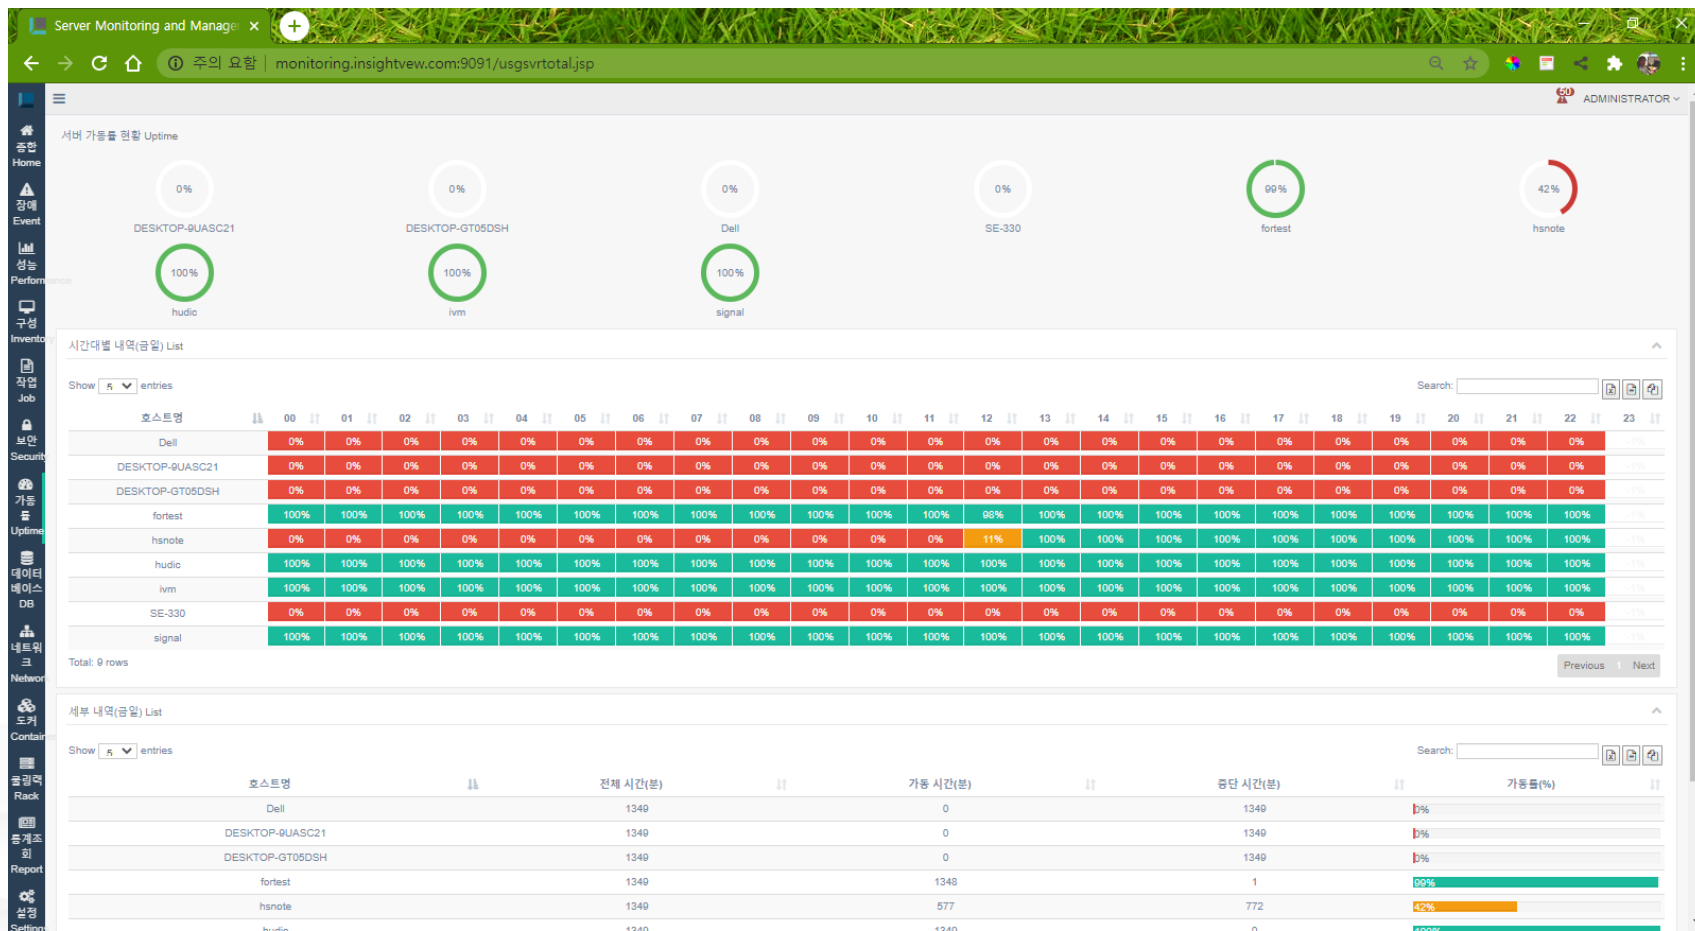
Server Monitoring and Manage ×
주의 요함 | monitoring.insightvew.com:9091/usgsvrtotal.jsp

종합 Home
장애 Event
성능 Performance
구성 Inventory
작업 Job
보안 Security
가동률 Uptime
데이터베이스 DB
네트워크 Network
도커 Container
랙 Rack
통계조회 Report
설정 Setting

ADMINISTRATOR

서버 가동률 현황 Uptime

0% DESKTOP-9UASC21
0% DESKTOP-GT05DSH
0% Dell
0% SE-330
99% fortest
42% hsnote
100% hudic
100% ivm
100% signal

시간대별 내역(금일) List

Show 5 entries
Search:

| 호스트명 | 00 | 01 | 02 | 03 | 04 | 05 | 06 | 07 | 08 | 09 | 10 | 11 | 12 | 13 | 14 | 15 | 16 | 17 | 18 | 19 | 20 | 21 | 22 | 23 |
|---|---|---|---|---|---|---|---|---|---|---|---|---|---|---|---|---|---|---|---|---|---|---|---|---|
| Dell | 0% | 0% | 0% | 0% | 0% | 0% | 0% | 0% | 0% | 0% | 0% | 0% | 0% | 0% | 0% | 0% | 0% | 0% | 0% | 0% | 0% | 0% | 0% | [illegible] |
| DESKTOP-9UASC21 | 0% | 0% | 0% | 0% | 0% | 0% | 0% | 0% | 0% | 0% | 0% | 0% | 0% | 0% | 0% | 0% | 0% | 0% | 0% | 0% | 0% | 0% | 0% | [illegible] |
| DESKTOP-GT05DSH | 0% | 0% | 0% | 0% | 0% | 0% | 0% | 0% | 0% | 0% | 0% | 0% | 0% | 0% | 0% | 0% | 0% | 0% | 0% | 0% | 0% | 0% | 0% | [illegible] |
| fortest | 100% | 100% | 100% | 100% | 100% | 100% | 100% | 100% | 100% | 100% | 100% | 100% | 98% | 100% | 100% | 100% | 100% | 100% | 100% | 100% | 100% | 100% | 100% | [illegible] |
| hsnote | 0% | 0% | 0% | 0% | 0% | 0% | 0% | 0% | 0% | 0% | 0% | 0% | 11% | 100% | 100% | 100% | 100% | 100% | 100% | 100% | 100% | 100% | 100% | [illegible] |
| hudic | 100% | 100% | 100% | 100% | 100% | 100% | 100% | 100% | 100% | 100% | 100% | 100% | 100% | 100% | 100% | 100% | 100% | 100% | 100% | 100% | 100% | 100% | 100% | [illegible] |
| ivm | 100% | 100% | 100% | 100% | 100% | 100% | 100% | 100% | 100% | 100% | 100% | 100% | 100% | 100% | 100% | 100% | 100% | 100% | 100% | 100% | 100% | 100% | 100% | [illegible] |
| SE-330 | 0% | 0% | 0% | 0% | 0% | 0% | 0% | 0% | 0% | 0% | 0% | 0% | 0% | 0% | 0% | 0% | 0% | 0% | 0% | 0% | 0% | 0% | 0% | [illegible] |
| signal | 100% | 100% | 100% | 100% | 100% | 100% | 100% | 100% | 100% | 100% | 100% | 100% | 100% | 100% | 100% | 100% | 100% | 100% | 100% | 100% | 100% | 100% | 100% | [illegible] |

Total: 9 rows
Previous Next

세부 내역(금일) List

Show 5 entries
Search:

| 호스트명 | 전체 시간(분) | 가동 시간(분) | 중단 시간(분) | 가동률(%) |
|---|---|---|---|---|
| Dell | 1349 | 0 | 1349 | 0% |
| DESKTOP-9UASC21 | 1349 | 0 | 1349 | 0% |
| DESKTOP-GT05DSH | 1349 | 0 | 1349 | 0% |
| fortest | 1349 | 1348 | 1 | 99% |
| hsnote | 1349 | 577 | 772 | 42% |
| hudic | 1349 | 1349 | 0 | 100% |